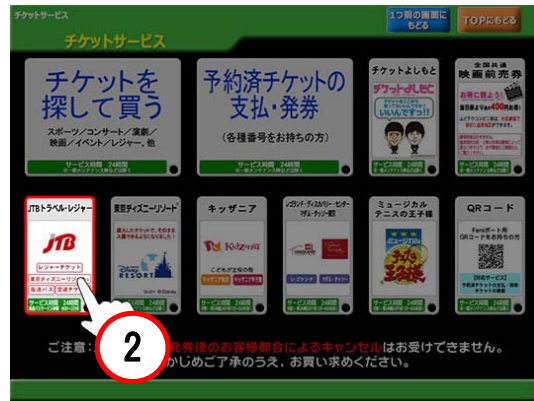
チケットサービス

1つ前の画面にもどる

TOPにもどる

チケットサービス

チケットを探して買う

スポーツ/コンサート/演劇/映画/イベント/レジャー、他

サービス時間 24時間

予約済チケットの支払・発券

(各種番号をお持ちの方)

サービス時間 24時間

チケットよしもと

チケットよしもと

サービス時間 24時間

全国共通 映画前売券

サービス時間 24時間

JTBトラベル・レジャー

JTB

レジャーチケット

サービス時間 24時間

東京ディズニーリゾート

Disney RESORT

サービス時間

キッザニア

KidZania

こどもが主役の街

サービス時間

ミュージカル テニスの王子様

テニスの王子様

サービス時間 24時間

QRコード

サービス時間 24時間

2

ご注意:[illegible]発券後のお客様都合によるキャンセルはお受けできません。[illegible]かじめご了承のうえ、お買い求めください。